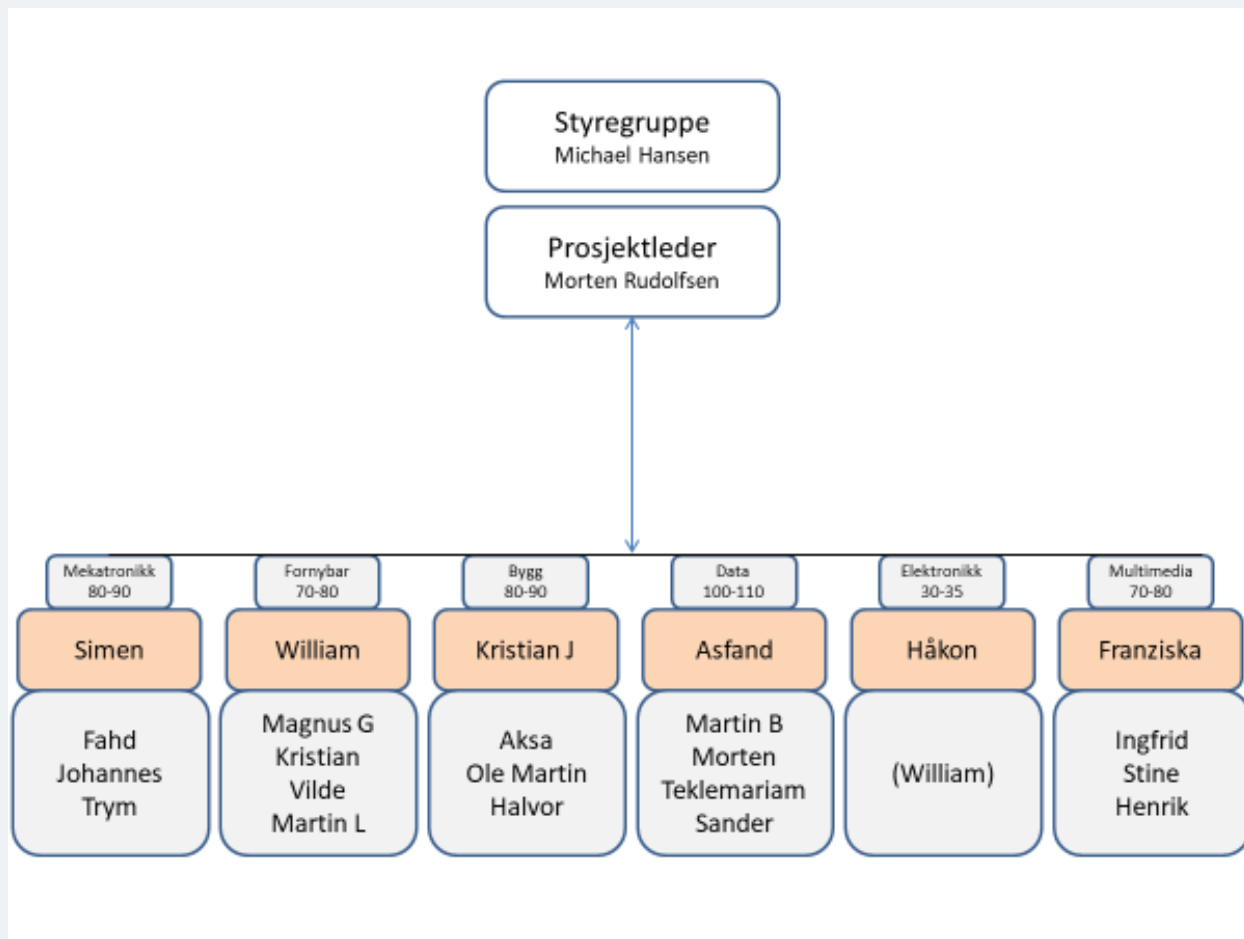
Styregruppe
Michael Hansen

Prosjektleder
Morten Rudolfsen

Mekatronikk
80-90

Simen

Fahd
Johannes
Trym

Fornybar
70-80

William

Magnus G
Kristian
Vilde
Martin L

Bygg
80-90

Kristian J

Aksa
Ole Martin
Halvor

Data
100-110

Asfand

Martin B
Morten
Teklemariam
Sander

Elektronikk
30-35

Håkon

(William)

Multimedia
70-80

Franziska

Ingfrid
Stine
Henrik